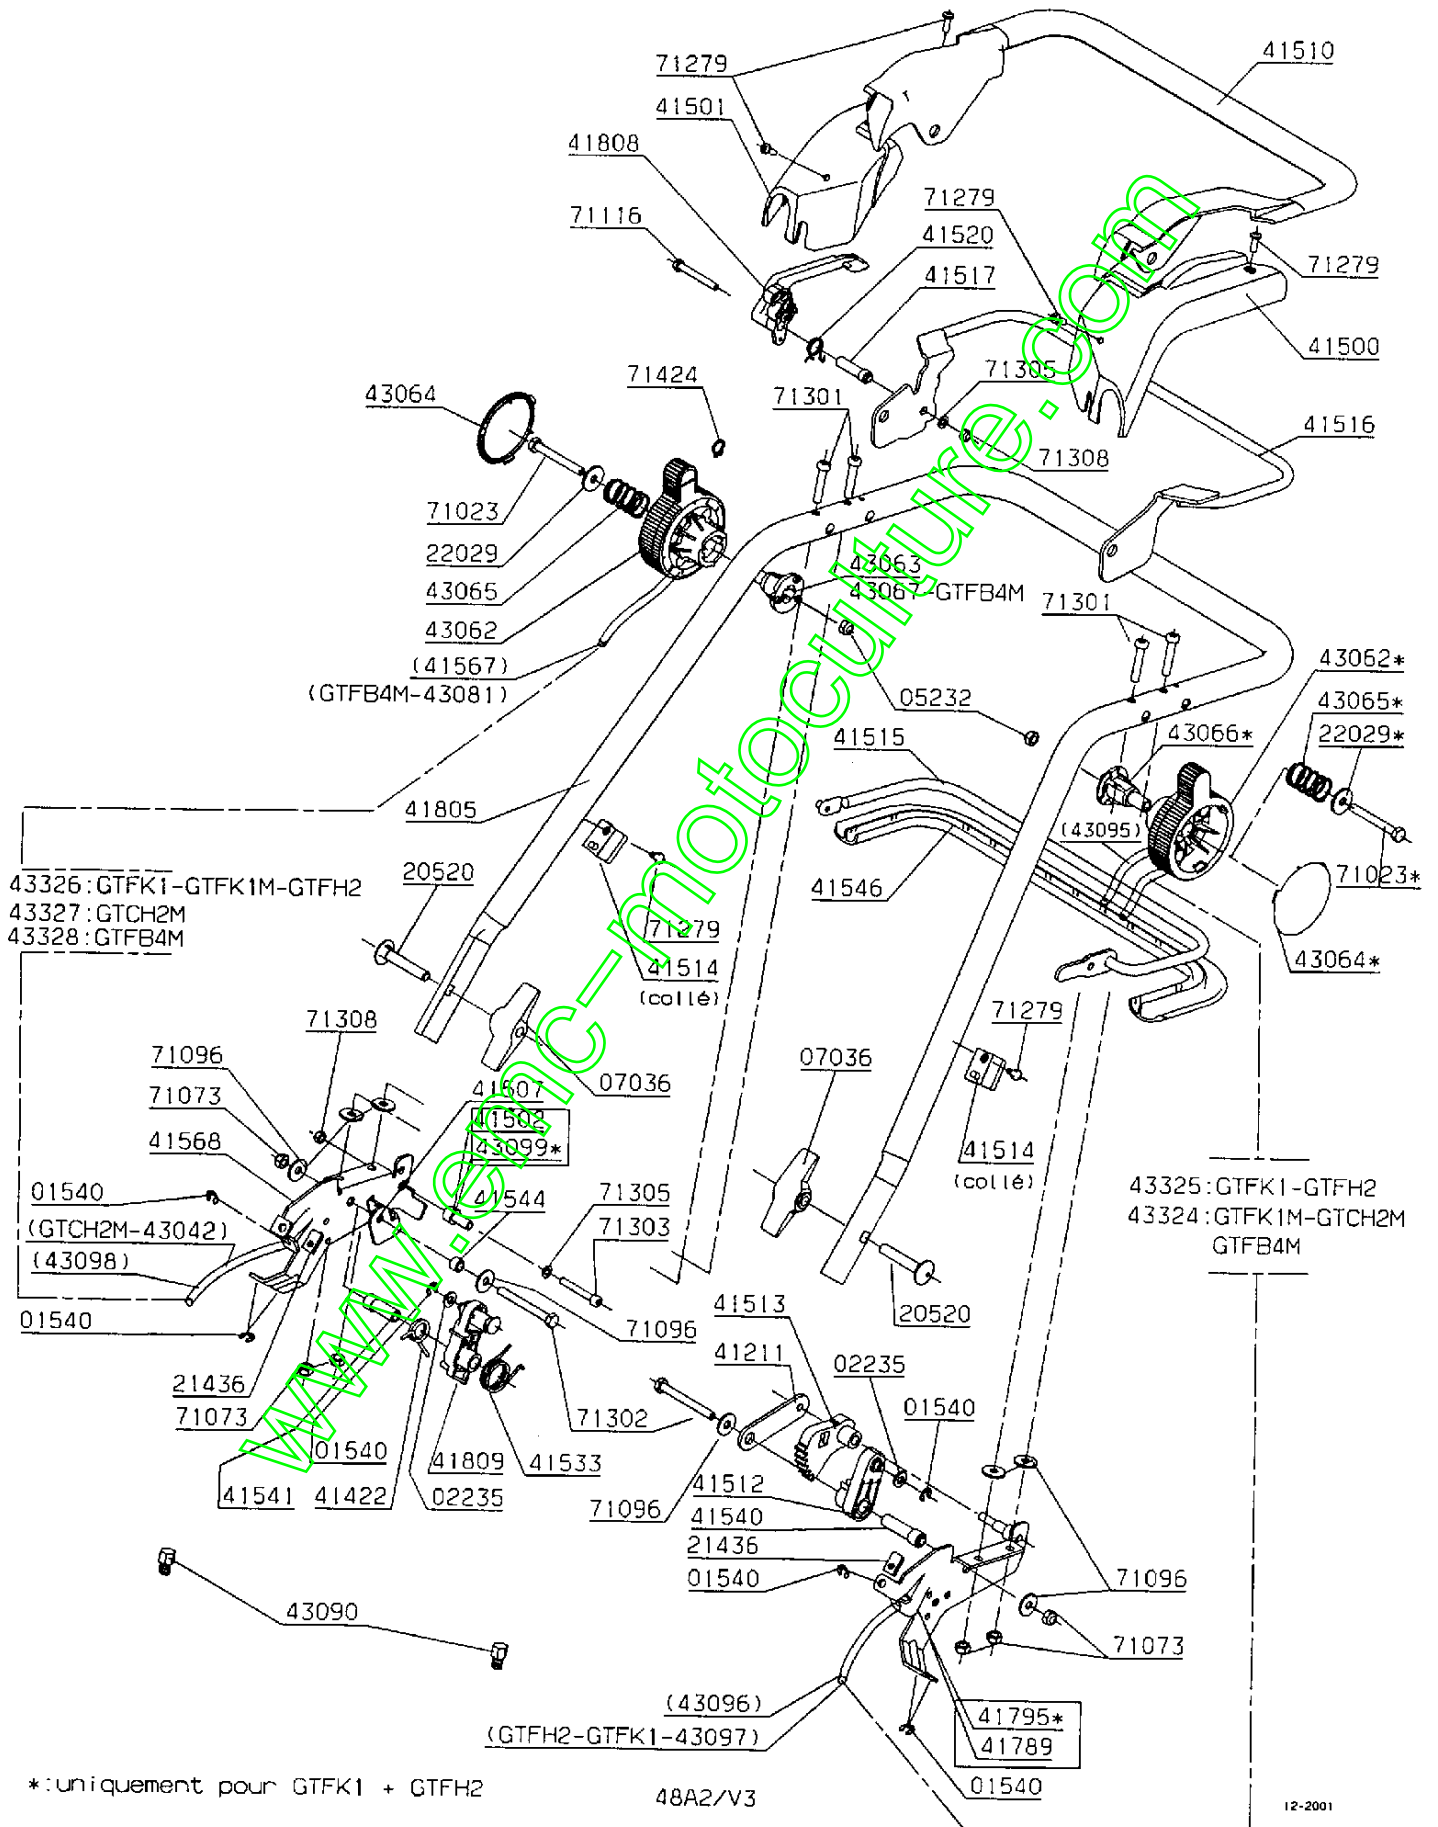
71279
41510
41501
41808
71279
71116
41520
71279
41517
41500
71424
71305
43064
71301
41516
71308
71023
22029
43063
43065
43067-GTFB4M
43062
71301
(41567)
(GTFB4M-43081)
43062*
05232
43065*
41515
43066*
22029*
41805
(43095)
41546
71023*
43326:GTFK1-GTFK1M-GTFH2
43327:GTCH2M
43328:GTFB4M
20520
71279
41514
(collé)
43064*
71279
71308
71096
07036
07036
71073
41507
41502
43099*
41514
(collé)
41568
01540
41544
71305
43325:GTFK1-GTFH2
43324:GTFK1M-GTCH2M
GTFB4M
(GTCH2M-43042)
71303
(43098)
20520
01540
71096
41513
21436
41211
02235
71073
71302
01540
01540
41809
41533
41541
41422
02235
71096
41512
41540
21436
71096
01540
43090
71073
(43096)
41795*
(GTFH2-GTFK1-43097)
41789
*:uniquement pour GTFK1 + GTFH2
48A2/V3
01540
12-2001
www.emc-motoculture.com